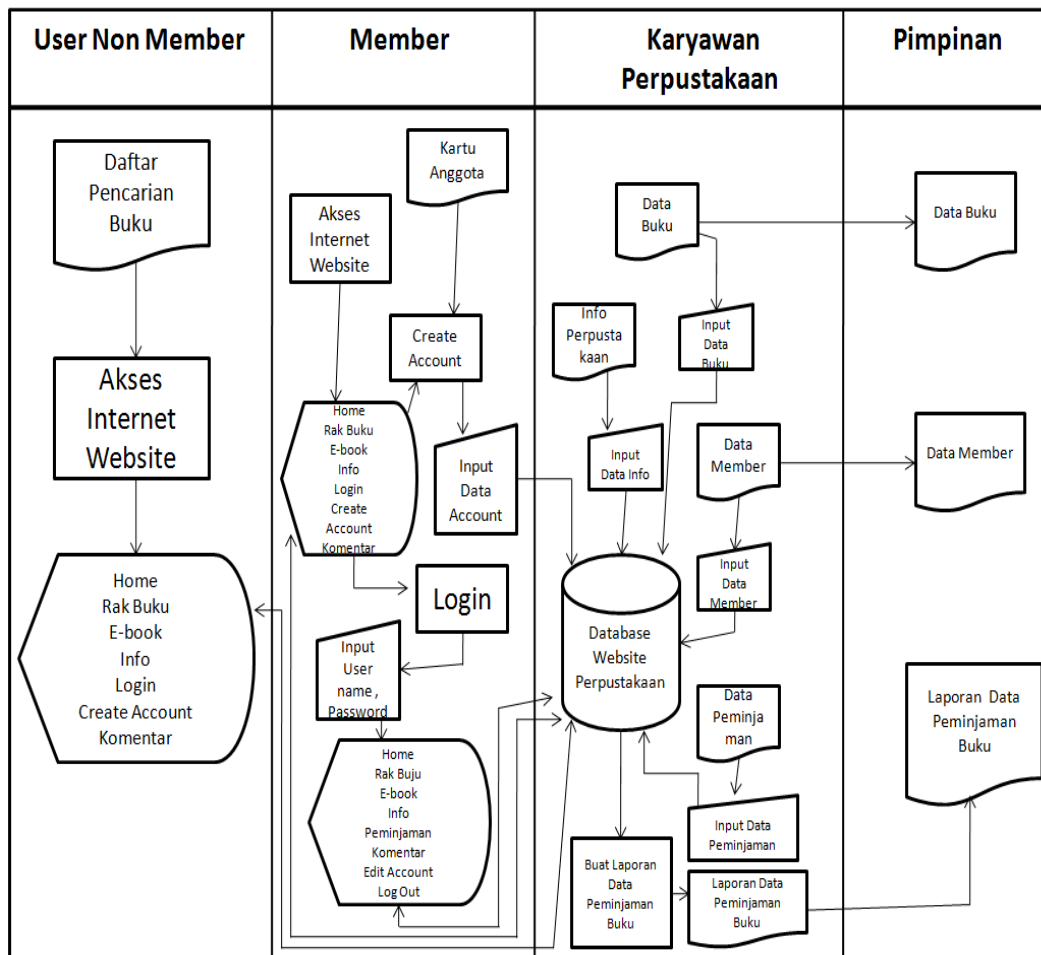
| User Non Member | Member | Karyawan Perpustakaan | Pimpinan |
|---|---|---|---|

Daftar Pencarian Buku

Akses Internet Website

Home
Rak Buku
E-book
Info
Login
Create Account
Komentar

Kartu Anggota

Akses Internet Website

Create Account

Home
Rak Buku
E-book
Info
Login
Create Account
Komentar

Input Data Account

Login

Input User name , Password

Home
Rak Buju
E-book
Info
Peminjaman
Komentar
Edit Account
Log Out

Data Buku

Info Perpustakaan

Input Data Buku

Input Data Info

Data Member

Input Data Member

Database Website Perpustakaan

Data Peminjaman

Input Data Peminjaman

Buat Laporan Data Peminjaman Buku

Laporan Data Peminjaman Buku

Data Buku

Data Member

Laporan Data Peminjaman Buku